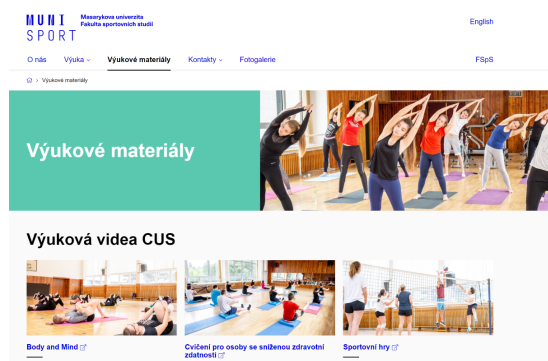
MUNI SPORT Masarykova univerzita Fakulta sportovních studií

English

O nás Výuka Výukové materiály Kontakty Fotogalerie FSpS

Výukové materiály

Výukové materiály

Výuková videa CUS

Body and Mind

Cvičení pro osoby se sníženou zdravotní zdatností

Sportovní hry